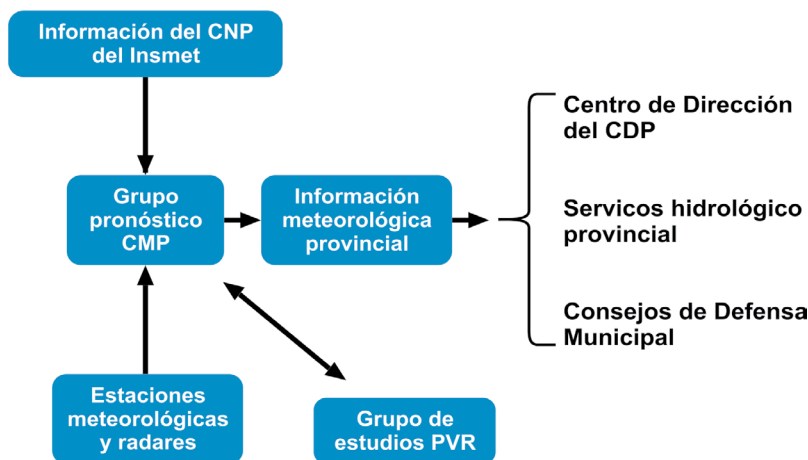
Información del CNP del Insmet

Grupo pronóstico CMP

Información meteorológica provincial

Centro de Dirección del CDP

Servicos hidrológico provincial

Consejos de Defensa Municipal

Estaciones meteorológicas y radares

Grupo de estudios PVR